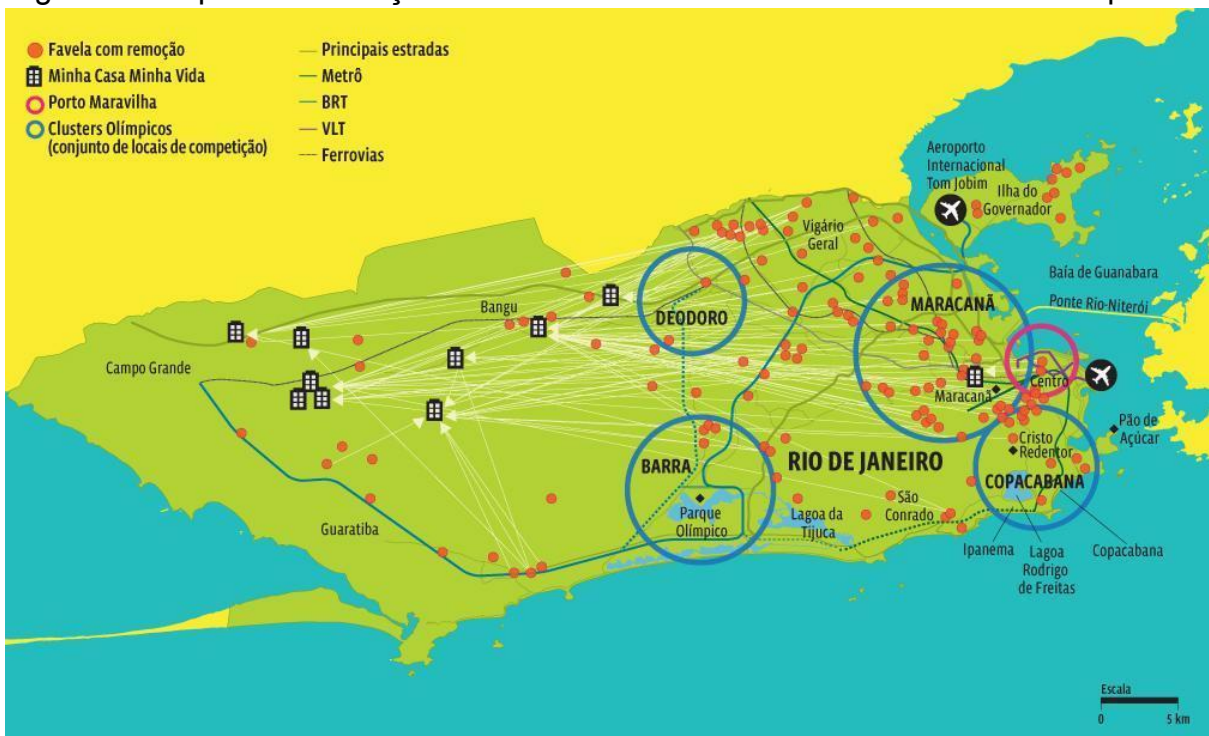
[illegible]

Favela com remoção
Minha Casa Minha Vida
Porto Maravilha
Clusters Olímpicos (conjunto de locais de competição)

Principais estradas
Metrô
BRT
VLT
Ferrovias

Aeroporto Internacional Tom Jobim
Ilha do Governador
Vigário Geral
Baía de Guanabara
Ponte Rio-Niterói
Bangu
DEODORO
MARACANÃ
Campo Grande
Centro
Maracanã
Pão de Açúcar
Cristo Redentor
BARRA
RIO DE JANEIRO
COPACABANA
Parque Olímpico
Lagoa da Tijuca
São Conrado
Guaratiba
Ipanema
Lagoa Rodrigo de Freitas
Copacabana

Escala
0
5 km